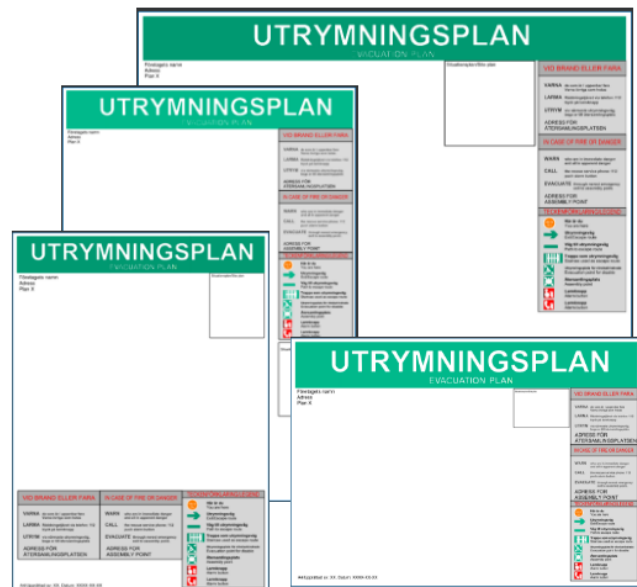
UTRYMNINGSPLAN
EVACUATION PLAN
Företagets namn
Adress
Plan X
VID BRAND ELLER FARA
VARNA
LARMA
UTRYM
ADRESS FÖR ÅTERSAMLINGSPLATSEN
IN CASE OF FIRE OR DANGER
WARN
CALL
EVACUATE
ADRESS FOR ASSEMBLY POINT

UTRYMNINGSPLAN
EVACUATION PLAN
Företagets namn
Adress
Plan X
VID BRAND ELLER FARA
VARNA
LARMA
UTRYM
ADRESS FÖR ÅTERSAMLINGSPLATSEN
IN CASE OF FIRE OR DANGER
WARN
CALL
EVACUATE
ADRESS FOR ASSEMBLY POINT

UTRYMNINGSPLAN
EVACUATION PLAN
Företagets namn
Adress
Plan X
VID BRAND ELLER FARA
VARNA
LARMA
UTRYM
ADRESS FÖR ÅTERSAMLINGSPLATSEN
IN CASE OF FIRE OR DANGER
WARN
CALL
EVACUATE
ADRESS FOR ASSEMBLY POINT
Här är du
Utrymningsväg
Väg till utrymningsväg
Trappa som utrymningsväg
Återsamlingsplats
Brandsläckare
Larmknapp
Upprättad av: XX. Datum: XXXX-XX-XX

UTRYMNINGSPLAN
EVACUATION PLAN
Företagets namn
Adress
Plan X
VID BRAND ELLER FARA
VARNA
LARMA
UTRYM
ADRESS FÖR ÅTERSAMLINGSPLATSEN
IN CASE OF FIRE OR DANGER
WARN
CALL
EVACUATE
ADRESS FOR ASSEMBLY POINT
Här är du
Utrymningsväg
Väg till utrymningsväg
Trappa som utrymningsväg
Återsamlingsplats
Brandsläckare
Larmknapp
Upprättad av: XX. Datum: XXXX-XX-XX